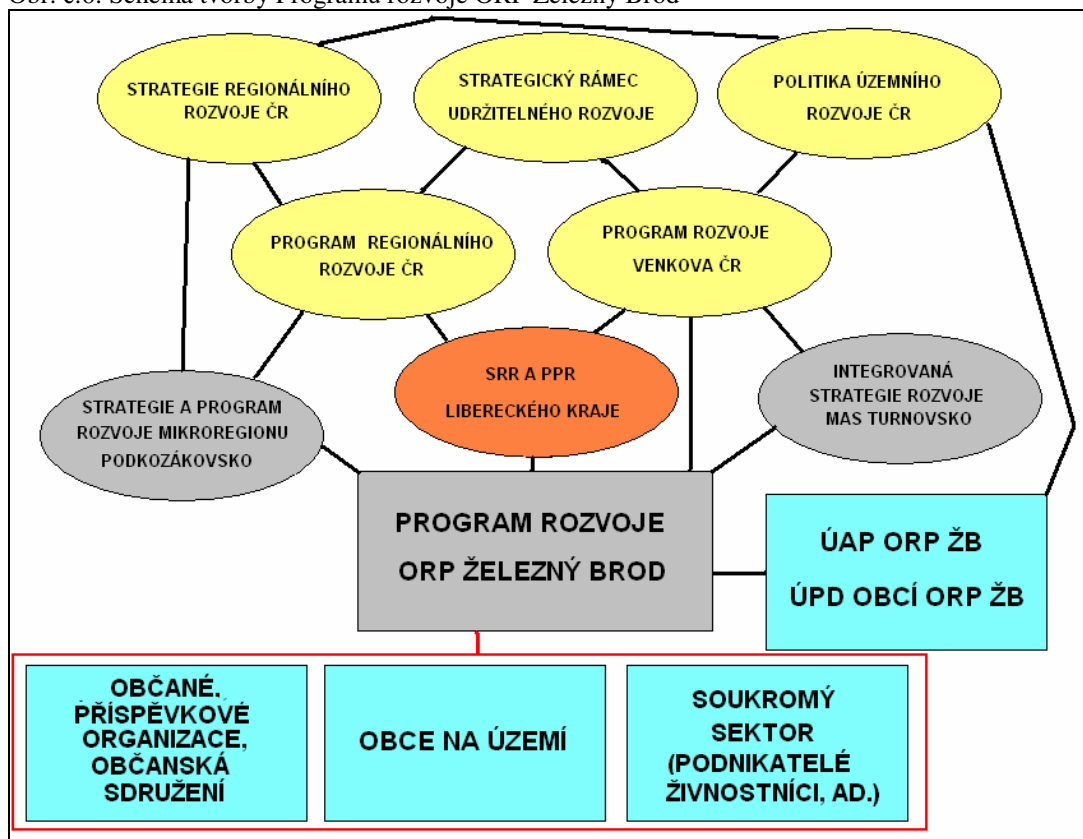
Obr. č.6: Schéma tvorby Programu rozvoje ORP Železný Brod

STRATEGIE REGIONÁLNÍHO ROZVOJE ČR

STRATEGICKÝ RÁMEC UDRŽITELNÉHO ROZVOJE

POLITIKA ÚZEMNÍHO ROZVOJE ČR

PROGRAM REGIONÁLNÍHO ROZVOJE ČR

PROGRAM ROZVOJE VENKOVA ČR

STRATEGIE A PROGRAM ROZVOJE MIKROREGIONU PODKOZÁKOVSKO

SRR A PPR LIBERECKÉHO KRAJE

INTEGROVANÁ STRATEGIE ROZVOJE MAS TURNOVSKO

PROGRAM ROZVOJE ORP ŽELEZNÝ BROD

ÚAP ORP ŽB

ÚPD OBCÍ ORP ŽB

OBČANÉ, PŘÍSPĚVKOVÉ ORGANIZACE, OBČANSKÁ SDRUŽENÍ

OBCE NA ÚZEMÍ

SOUKROMÝ SEKTOR (PODNIKATELÉ ŽIVNOSTNÍCI, AD.)